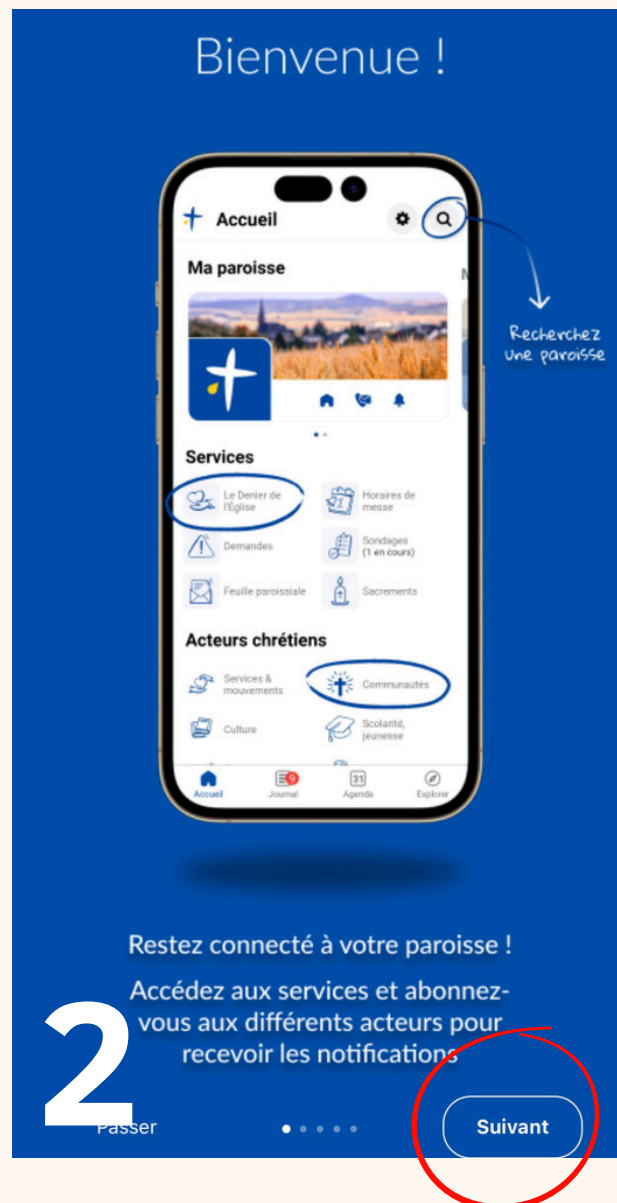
Bienvenue !

Accueil

Ma paroisse

Recherchez une paroisse

Services

Le Denier de l'Église

Horaires de messe

Demandes

Sondages (1 en cours)

Feuille paroissiale

Sacrements

Acteurs chrétiens

Services & mouvements

Communautés

Culture

Scolarité, jeunesse

Accueil

9

Journal

31

Agenda

Explorer

Restez connecté à votre paroisse !

Accédez aux services et abonnez-vous aux différents acteurs pour recevoir les notifications

2

Passer

Suivant